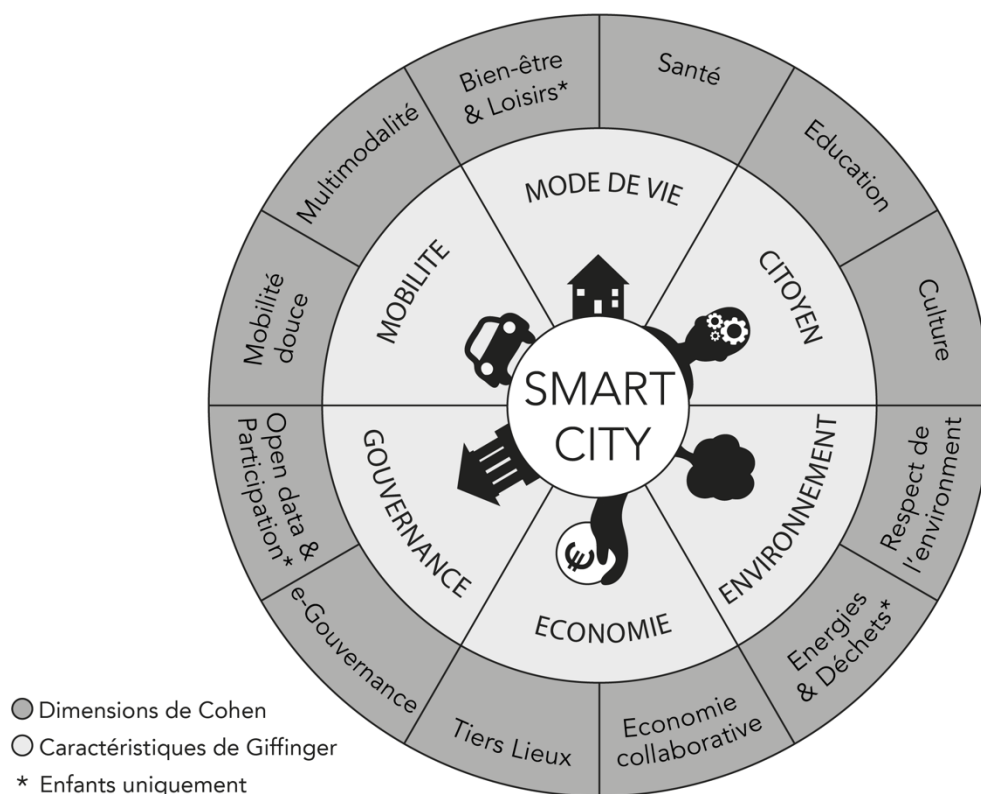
SMART CITY

MODE DE VIE
CITOYEN
ENVIRONNEMENT
ECONOMIE
GOUVERNANCE
MOBILITE

Bien-être & Loisirs*
Santé
Education
Culture
Respect de l'environnement
Energies & Déchets*
Economie collaborative
Tiers Lieux
e-Gouvernance
Open data & Participation*
Mobilité douce
Multimodalité

Dimensions de Cohen
Caractéristiques de Giffinger
* Enfants uniquement